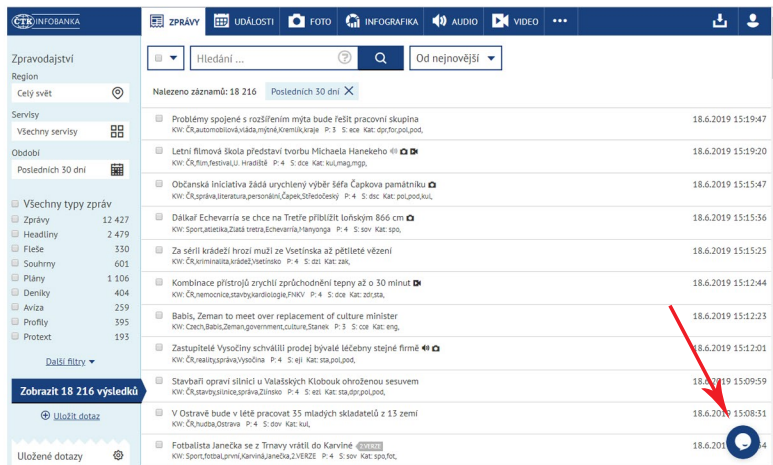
ČTK INFOBANKA

ZPRÁVY UDÁLOSTI FOTO INFOGRAFIKA AUDIO VIDEO •••

Zpravodajství
Region
Celý svět
Servisy
Všechny servisy
Období
Posledních 30 dní

Všechny typy zpráv
| | |
|---|---|
| Zprávy | 12 427 |
| Headliny | 2 479 |
| Fleše | 330 |
| Souhrny | 601 |
| Plány | 1 106 |
| Deníky | 404 |
| Avíza | 259 |
| Profily | 395 |
| Protext | 193 |

Další filtry

Zobrazit 18 216 výsledků

Uložit dotaz

Uložené dotazy

Hledání ...
Od nejnovější

Nalezeno záznamů: 18 216 Posledních 30 dní

Problémy spojené s rozšířením mýta bude řešit pracovní skupina
KW: ČR,automobilová,vláda,mýtné,Kremlík,kraje P: 3 S: ece Kat: dpr,for,pol,pod,
18.6.2019 15:19:47

Letní filmová škola představí tvorbu Michaela Hanekeho
KW: ČR,film,festival,U. Hradiště P: 4 S: dce Kat: kul,mag,mgp,
18.6.2019 15:19:20

Občanská iniciativa žádá urychlený výběr šéfa Čapkova památníku
KW: ČR,správa,literatura,personální,Čapek,Středočeský P: 4 S: dce Kat: kul,
18.6.2019 15:15:47

Dálkař Echevarría se chce na Tretře přiblížit loňským 866 cm
KW: Sport,atletika,Zlatá tretra,Echevarría,Manyonga P: 4 S: dsc Kat: pol,pod,kul,
18.6.2019 15:15:36

Za sérii krádeží hrozí muži ze Vsetínska až pětileté vězení
KW: ČR,kriminalita,krádež,Vsetínsko P: 4 S: dzl Kat: zak,
18.6.2019 15:15:25

Kombinace přístrojů zrychlí zprůchodnění tepny až o 30 minut
KW: ČR,nemocnice,stavby,kardiologie,FNKV P: 4 S: dce Kat: zdr,sta,
18.6.2019 15:12:44

Babis, Zeman to meet over replacement of culture minister
KW: Czech,Babis,Zeman,government,culture,Stanek P: 3 S: cce Kat: eng,
18.6.2019 15:12:23

Zastupitelé Vysočiny schválili prodej bývalé léčebny stejné firmě
KW: ČR,reality,správa,Vysočina P: 4 S: eji Kat: sta,pol,pod,
18.6.2019 15:12:01

Stavbaři opraví silnici u Valašských Klobouk ohroženou sesuvem
KW: ČR,stavby,silnice,správa,Zlínsko P: 4 S: ezl Kat: sta,dpr,pol,pod,
18.6.2019 15:09:59

V Ostravě bude v létě pracovat 35 mladých skladatelů z 13 zemí
KW: ČR,hudba,Ostrava P: 4 S: dov Kat: kul,
18.6.2019 15:08:31

Fotbalista Janečka se z Trnavy vrátil do Karviné 2.VERZE
KW: Sport,fotbal,první,Karviná,Janečka,2.VERZE P: 4 S: sov Kat: spo,fot,
18.6.2019 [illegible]